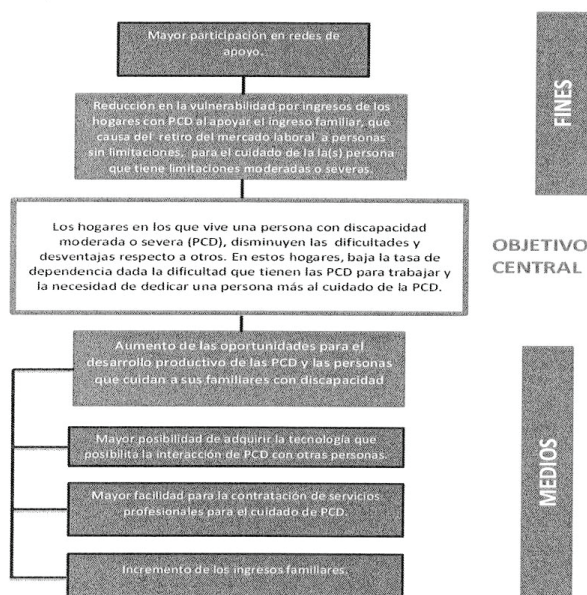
Mayor participación en redes de apoyo.

Reducción en la vulnerabilidad por ingresos de los hogares con PCD al apoyar el ingreso familiar, que causa del retiro del mercado laboral a personas sin limitaciones, para el cuidado de la la(s) persona que tiene limitaciones moderadas o severas.

FINES

Los hogares en los que vive una persona con discapacidad moderada o severa (PCD), disminuyen las dificultades y desventajas respecto a otros. En estos hogares, baja la tasa de dependencia dada la dificultad que tienen las PCD para trabajar y la necesidad de dedicar una persona más al cuidado de la PCD.

OBJETIVO CENTRAL

Aumento de las oportunidades para el desarrollo productivo de las PCD y las personas que cuidan a sus familiares con discapacidad

Mayor posibilidad de adquirir la tecnología que posibilita la interacción de PCD con otras personas.

Mayor facilidad para la contratación de servicios profesionales para el cuidado de PCD.

Incremento de los ingresos familiares.

MEDIOS